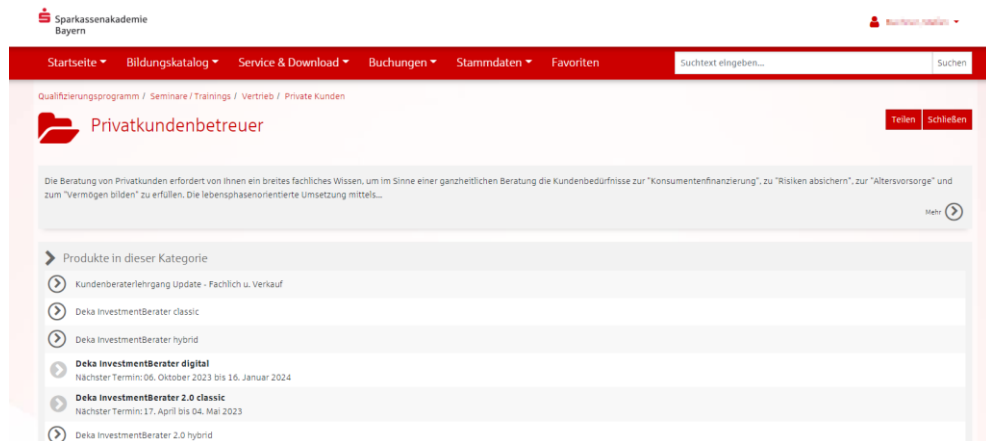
Sparkassenakademie Bayern

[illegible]

Startseite ▾ Bildungskatalog ▾ Service & Download ▾ Buchungen ▾ Stammdaten ▾ Favoriten

Suchtext eingeben...

Suchen

Qualifizierungsprogramm / Seminare / Trainings / Vertrieb / Private Kunden

Privatkundenbetreuer

Teilen Schließen

Die Beratung von Privatkunden erfordert von Ihnen ein breites fachliches Wissen, um im Sinne einer ganzheitlichen Beratung die Kundenbedürfnisse zur "Konsumentenfinanzierung", zu "Risiken absichern", zur "Altersvorsorge" und zum "Vermögen bilden" zu erfüllen. Die lebensphasenorientierte Umsetzung mittels...

Mehr

Produkte in dieser Kategorie

Kundenberaterlehrgang Update - Fachlich u. Verkauf

Deka InvestmentBerater classic

Deka InvestmentBerater hybrid

Deka InvestmentBerater digital
Nächster Termin: 06. Oktober 2023 bis 16. Januar 2024

Deka InvestmentBerater 2.0 classic
Nächster Termin: 17. April bis 04. Mai 2023

Deka InvestmentBerater 2.0 hybrid